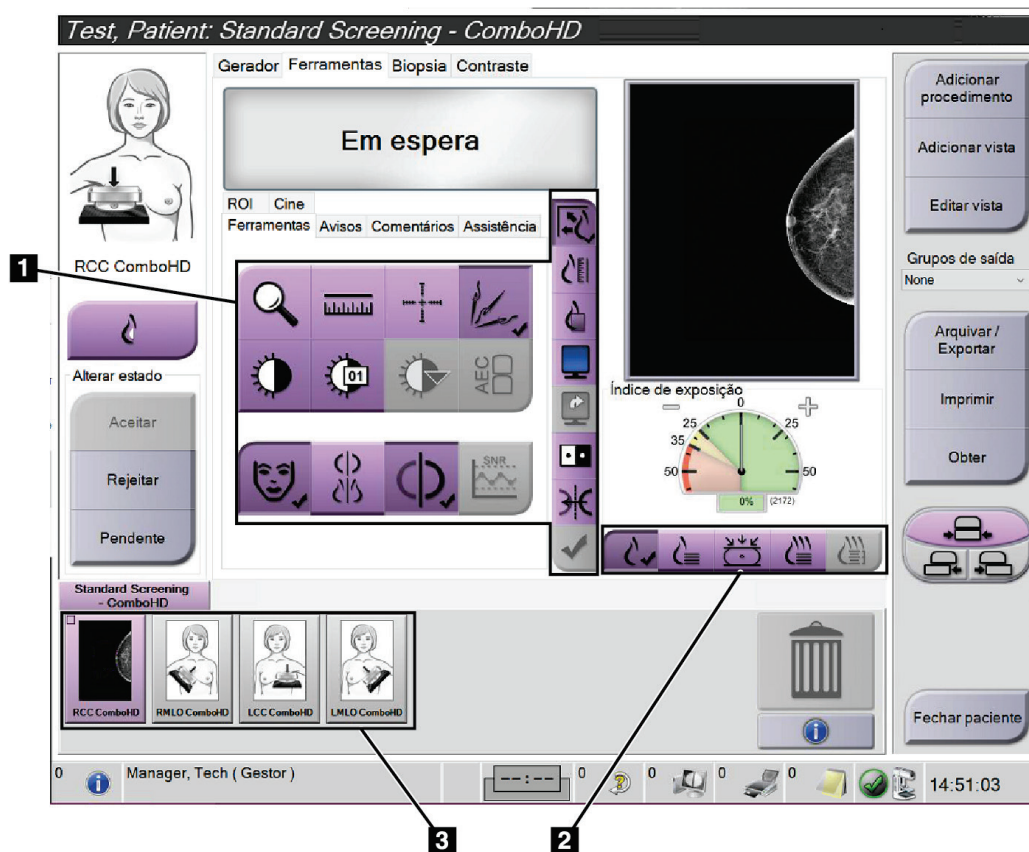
Test, Patient: Standard Screening - ComboHD

Gerador Ferramentas Biopsia Contraste

Em espera

ROI Cine
Ferramentas Avisos Comentários Assistência

RCC ComboHD

Alterar estado

Aceitar

Rejeitar

Pendente

01

AEC

SNR

Índice de exposição
0
25
25
35
50
50
0%
(2172)

Adicionar procedimento

Adicionar vista

Editar vista

Grupos de saída
None

Arquivar / Exportar

Imprimir

Obter

Standard Screening - ComboHD

RCC ComboHD
RMLO ComboHD
LCC ComboHD
LMLO ComboHD

Fechar paciente

0
Manager, Tech ( Gestor )
--:--
0
0
0
0
14:51:03

1
2
3